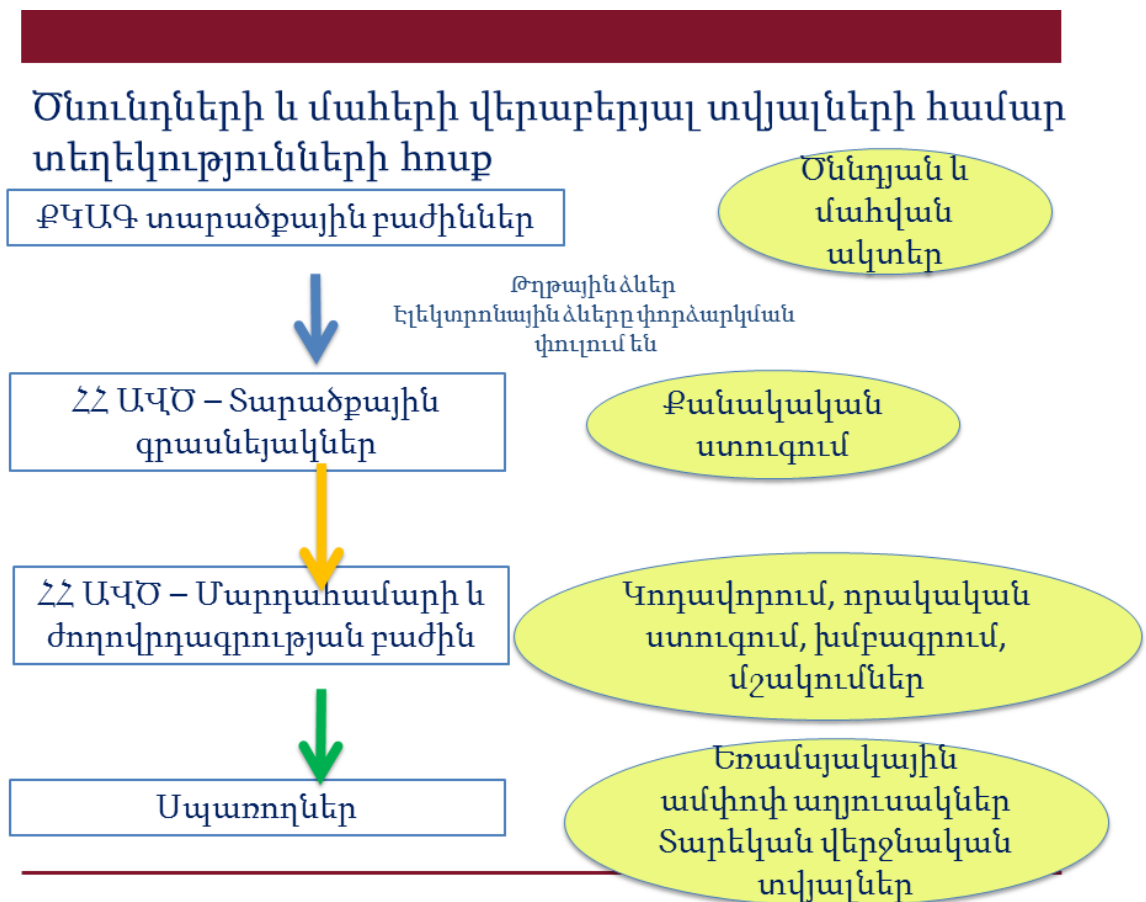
Ծնունդների և մահերի վերաբերյալ տվյալների համար տեղեկությունների հոսք

ՔԿԱԳ տարածքային բաժիններ

Ծննդյան և մահվան ակտեր

Թղթային ձևեր
Էլեկտրոնային ձևերը փորձարկման փուլում են

ՀՀ ԱՎԾ – Տարածքային գրասենյակներ

Քանակական ստուգում

ՀՀ ԱՎԾ – Մարդահամարի և ժողովրդագրության բաժին

Կոդավորում, որակական ստուգում, խմբագրում, մշակումներ

Սպառողներ

Եռամսյակային ամփոփ աղյուսակներ
Տարեկան վերջնական տվյալներ